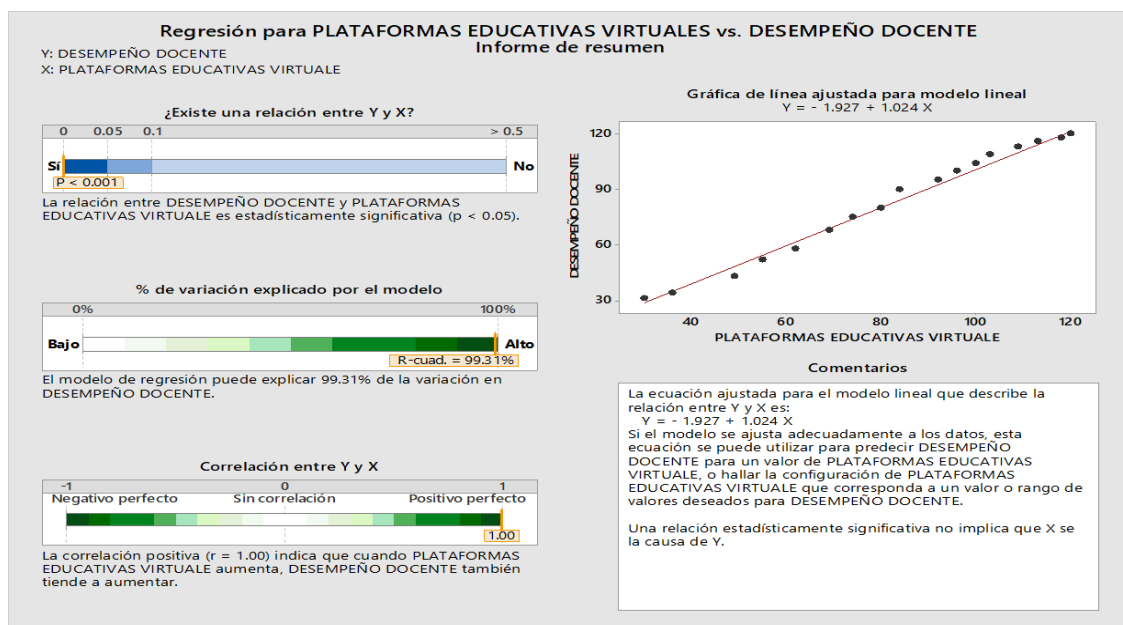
Regresión para PLATAFORMAS EDUCATIVAS VIRTUALES vs. DESEMPEÑO DOCENTE
Informe de resumen

Y: DESEMPEÑO DOCENTE
X: PLATAFORMAS EDUCATIVAS VIRTUALE

¿Existe una relación entre Y y X?

0 0.05 0.1 > 0.5

Sí No

P < 0.001

La relación entre DESEMPEÑO DOCENTE y PLATAFORMAS EDUCATIVAS VIRTUALE es estadísticamente significativa (p < 0.05).

% de variación explicado por el modelo

0% 100%

Bajo Alto

R-cuad. = 99.31%

El modelo de regresión puede explicar 99.31% de la variación en DESEMPEÑO DOCENTE.

Correlación entre Y y X

-1 0 1

Negativo perfecto Sin correlación Positivo perfecto

1.00

La correlación positiva (r = 1.00) indica que cuando PLATAFORMAS EDUCATIVAS VIRTUALE aumenta, DESEMPEÑO DOCENTE también tiende a aumentar.

Gráfica de línea ajustada para modelo lineal
Y = - 1.927 + 1.024 X

DESEMPEÑO DOCENTE

120
90
60
30

40 60 80 100 120

PLATAFORMAS EDUCATIVAS VIRTUALE

Comentarios

La ecuación ajustada para el modelo lineal que describe la relación entre Y y X es:
Y = - 1.927 + 1.024 X
Si el modelo se ajusta adecuadamente a los datos, esta ecuación se puede utilizar para predecir DESEMPEÑO DOCENTE para un valor de PLATAFORMAS EDUCATIVAS VIRTUALE, o hallar la configuración de PLATAFORMAS EDUCATIVAS VIRTUALE que corresponda a un valor o rango de valores deseados para DESEMPEÑO DOCENTE.

Una relación estadísticamente significativa no implica que X se la causa de Y.